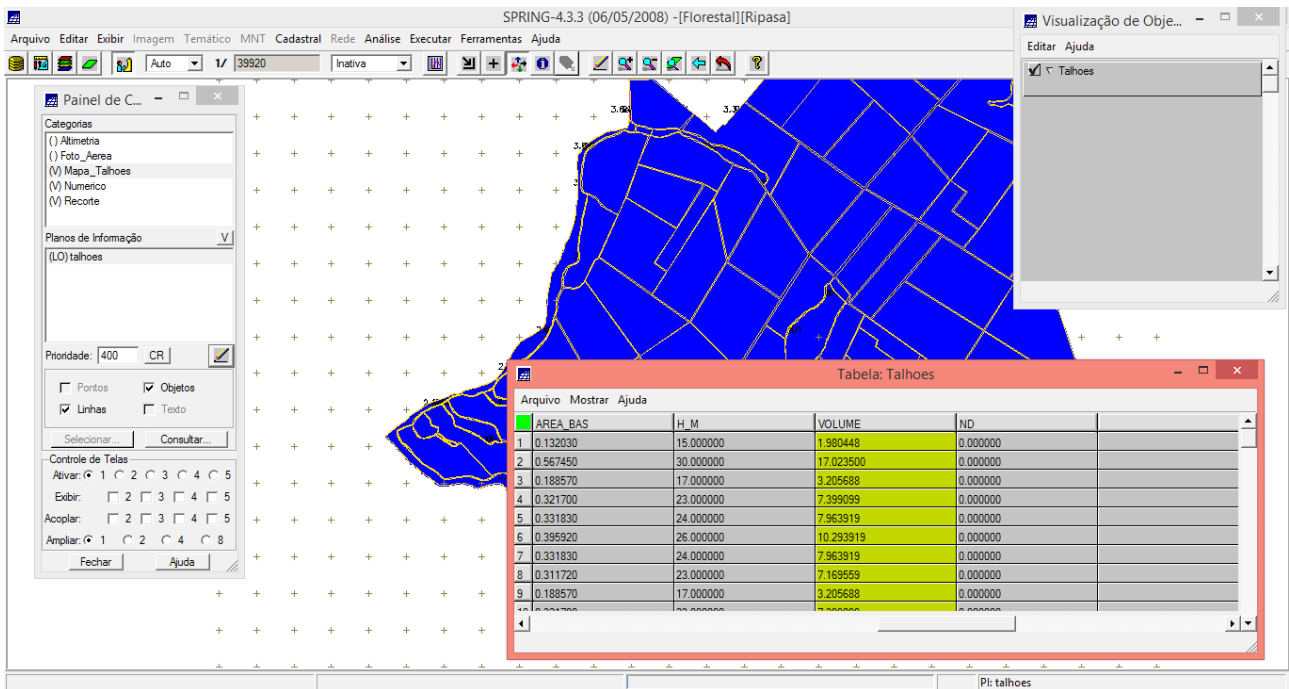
SPRING-4.3.3 (06/05/2008) -[Florestal][Ripasa]

Arquivo Editar Exibir Imagem Temático MNT Cadastral Rede Análise Executar Ferramentas Ajuda

Auto 1/ 39920 Inativa

Painel de C...

Categorias
( ) Altimetria
( ) Foto_Aerea
(V) Mapa_Talhoes
(V) Numerico
(V) Recorte

Planos de Informação V
(LO) talhoes

Prioridade: 400 CR

Pontos Objetos
Linhas Texto

Selecionar... Consultar...

Controle de Telas
Ativar: 1 2 3 4 5
Exibir: 2 3 4 5
Acoplar: 2 3 4 5
Ampliar: 1 2 4 8

Fechar Ajuda

Visualização de Obje...
Editar Ajuda
Talhoes

Tabela: Talhoes
Arquivo Mostrar Ajuda

| | AREA_BAS | H_M | VOLUME | ND |
|---|---|---|---|---|
| 1 | 0.132030 | 15.000000 | 1.980448 | 0.000000 |
| 2 | 0.567450 | 30.000000 | 17.023500 | 0.000000 |
| 3 | 0.188570 | 17.000000 | 3.205688 | 0.000000 |
| 4 | 0.321700 | 23.000000 | 7.399099 | 0.000000 |
| 5 | 0.331830 | 24.000000 | 7.963919 | 0.000000 |
| 6 | 0.395920 | 26.000000 | 10.293919 | 0.000000 |
| 7 | 0.331830 | 24.000000 | 7.963919 | 0.000000 |
| 8 | 0.311720 | 23.000000 | 7.169559 | 0.000000 |
| 9 | 0.188570 | 17.000000 | 3.205688 | 0.000000 |
| 10 | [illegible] | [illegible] | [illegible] | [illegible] |

PI: talhoes